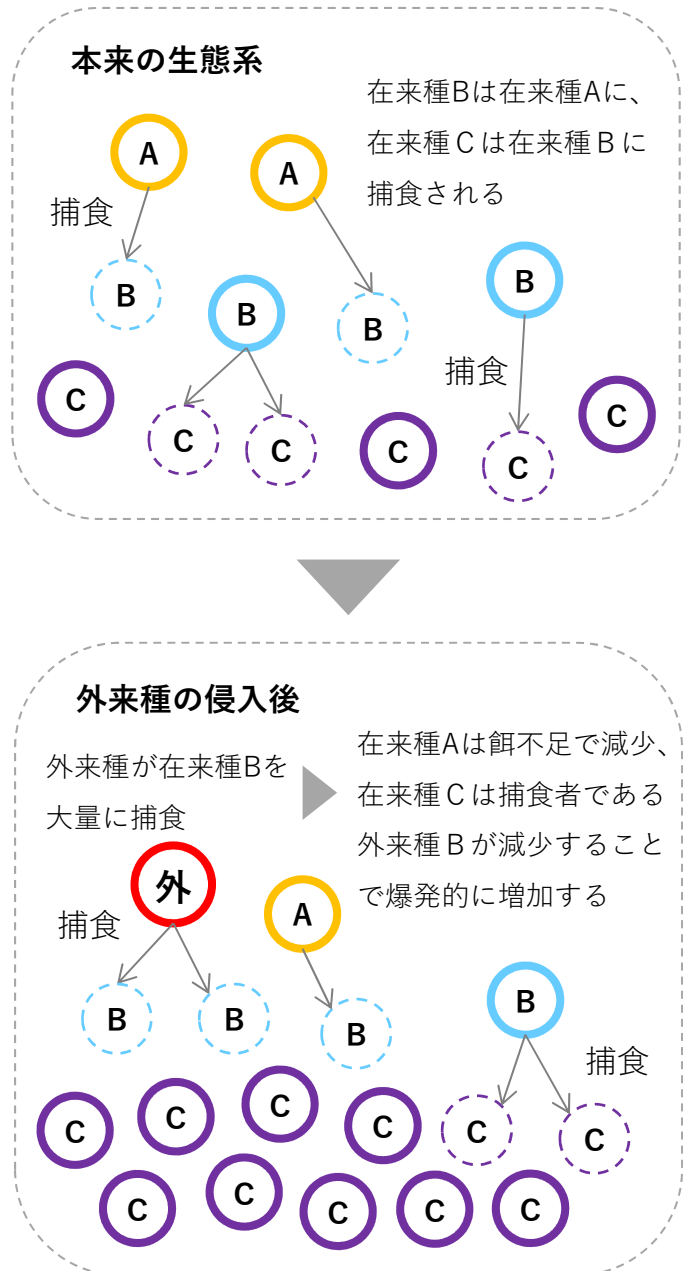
本来の生態系

在来種Bは在来種Aに、在来種Cは在来種Bに捕食される

A
A
捕食
B
B
B
B
捕食
C
C
C
C
C
C

外来種の侵入後

外来種が在来種Bを大量に捕食

在来種Aは餌不足で減少、在来種Cは捕食者である外来種Bが減少することで爆発的に増加する

外
捕食
A
B
B
B
B
捕食
C
C
C
C
C
C
C
C
C
C
C
C